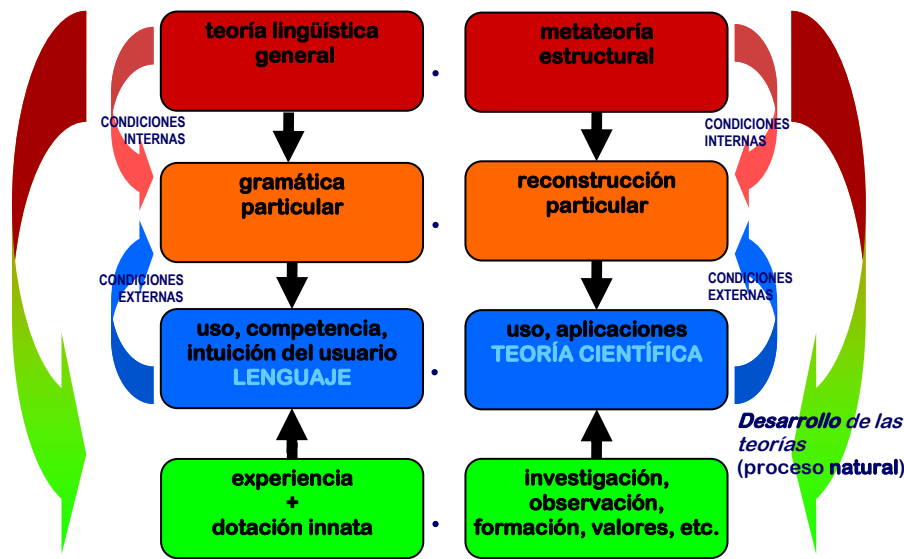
teoría lingüística general

metateoría estructural

CONDICIONES INTERNAS

CONDICIONES INTERNAS

gramática particular

reconstrucción particular

CONDICIONES EXTERNAS

CONDICIONES EXTERNAS

uso, competencia, intuición del usuario
LENGUAJE

uso, aplicaciones
TEORÍA CIENTÍFICA

Desarrollo de las teorías (proceso natural)

experiencia + dotación innata

investigación, observación, formación, valores, etc.